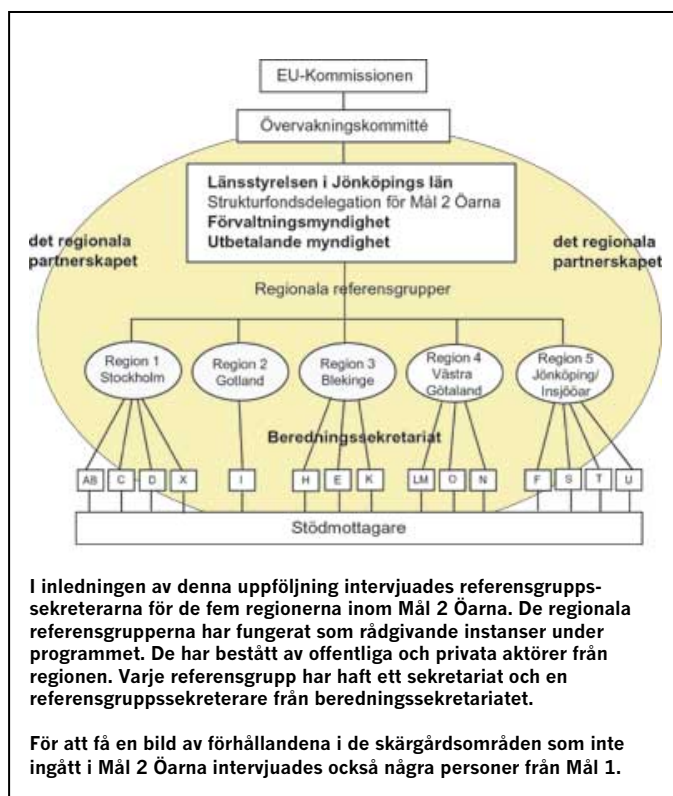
EU-Kommissionen

Övervakningskommitté

Länsstyrelsen i Jönköpings län
Strukturfondsdelegation för Mål 2 Öarna
Förvaltningsmyndighet
Utbetalande myndighet

det regionala partnerskapet

det regionala partnerskapet

Regionala referensgrupper

Region 1 Stockholm

Region 2 Gotland

Region 3 Blekinge

Region 4 Västra Götaland

Region 5 Jönköping/ Insjööar

Beredningssekretariat

AB C D X I H E K LM O N F S T U

Stödmottagare

I inledningen av denna uppföljning intervjuades referensgruppssekreterarna för de fem regionerna inom Mål 2 Öarna. De regionala referensgrupperna har fungerat som rådgivande instanser under programmet. De har bestått av offentliga och privata aktörer från regionen. Varje referensgrupp har haft ett sekretariat och en referensgruppssekreterare från beredningssekretariatet.

För att få en bild av förhållandena i de skärgårdsområden som inte ingått i Mål 2 Öarna intervjuades också några personer från Mål 1.